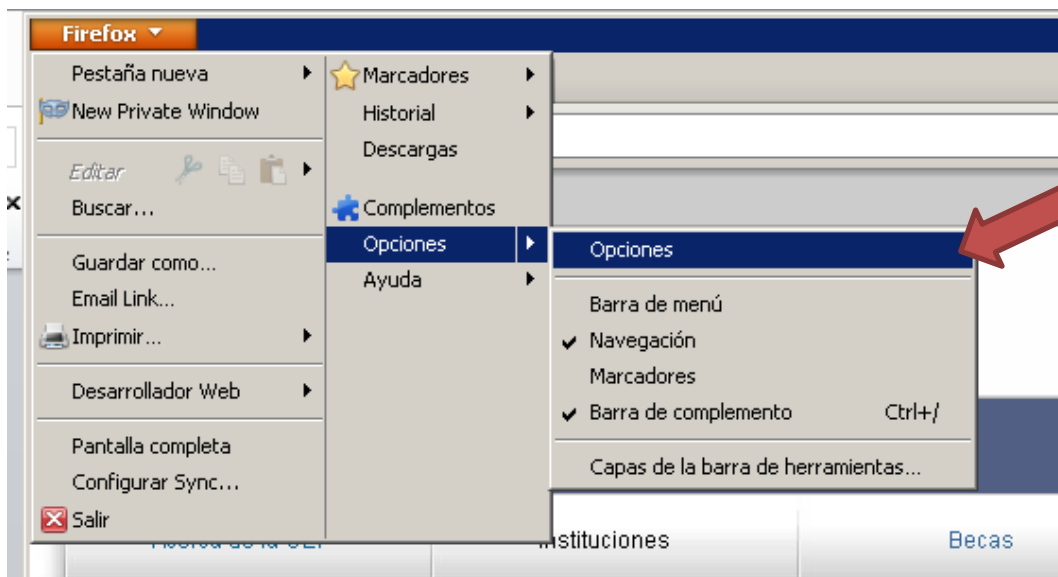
Firefox

Pestaña nueva
New Private Window
Editar
Buscar...
Guardar como...
Email Link...
Imprimir...
Desarrollador Web
Pantalla completa
Configurar Sync...
Salir

Marcadores
Historial
Descargas
Complementos
Opciones
Ayuda

Opciones
Barra de menú
Navegación
Marcadores
Barra de complemento Ctrl+/
Capas de la barra de herramientas...

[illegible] Instituciones Becas